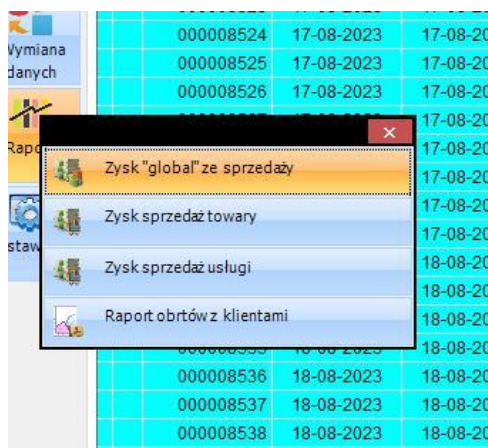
Wymiana danych

Rapo

staw

| 000008524 | 17-08-2023 | 17-08-20 |
|---|---|---|
| 000008525 | 17-08-2023 | 17-08-20 |
| 000008526 | 17-08-2023 | 17-08-20 |
| | | 17-08-20 |
| | | 17-08-20 |
| | | 17-08-20 |
| | | 17-08-20 |
| | | 17-08-20 |
| | | 18-08-20 |
| | | 18-08-20 |
| | | 18-08-20 |
| | | 18-08-20 |
| 000008536 | 18-08-2023 | 18-08-20 |
| 000008537 | 18-08-2023 | 18-08-20 |
| 000008538 | 18-08-2023 | 18-08-20 |

×

Zysk "global" ze sprzedaży

Zysk sprzedaż towary

Zysk sprzedaż usługi

Raport obrtów z klientami